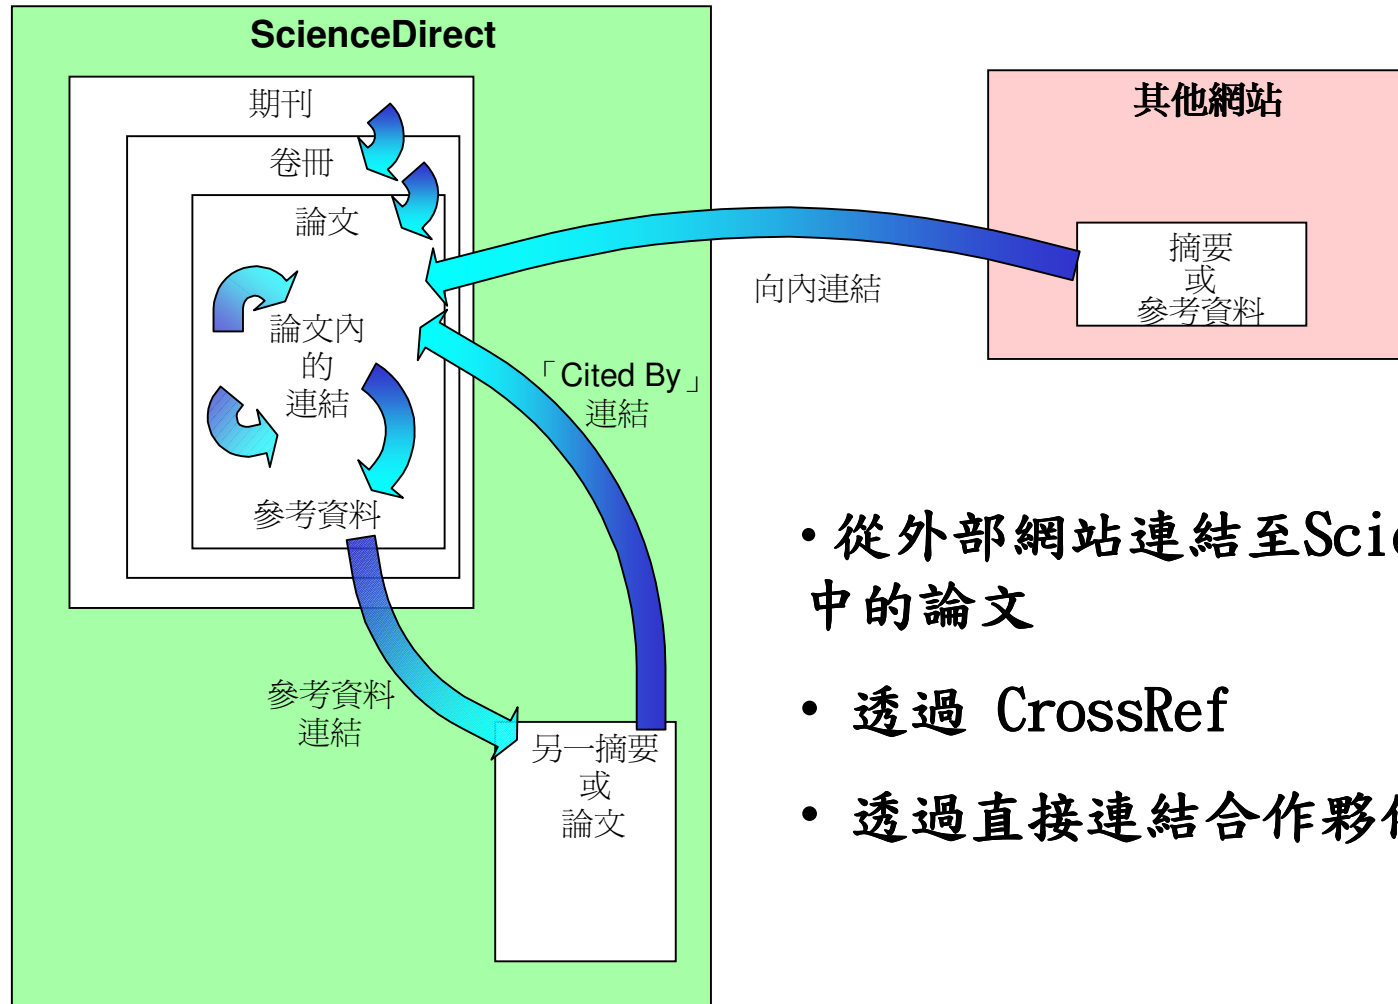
ScienceDirect

期刊

卷冊

論文

論文內的連結

參考資料

參考資料連結

另一摘要或論文

「Cited By」連結

向內連結

其他網站

摘要或參考資料

• 從外部網站連結至Sci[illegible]中的論文

• 透過 CrossRef

• 透過直接連結合作夥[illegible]